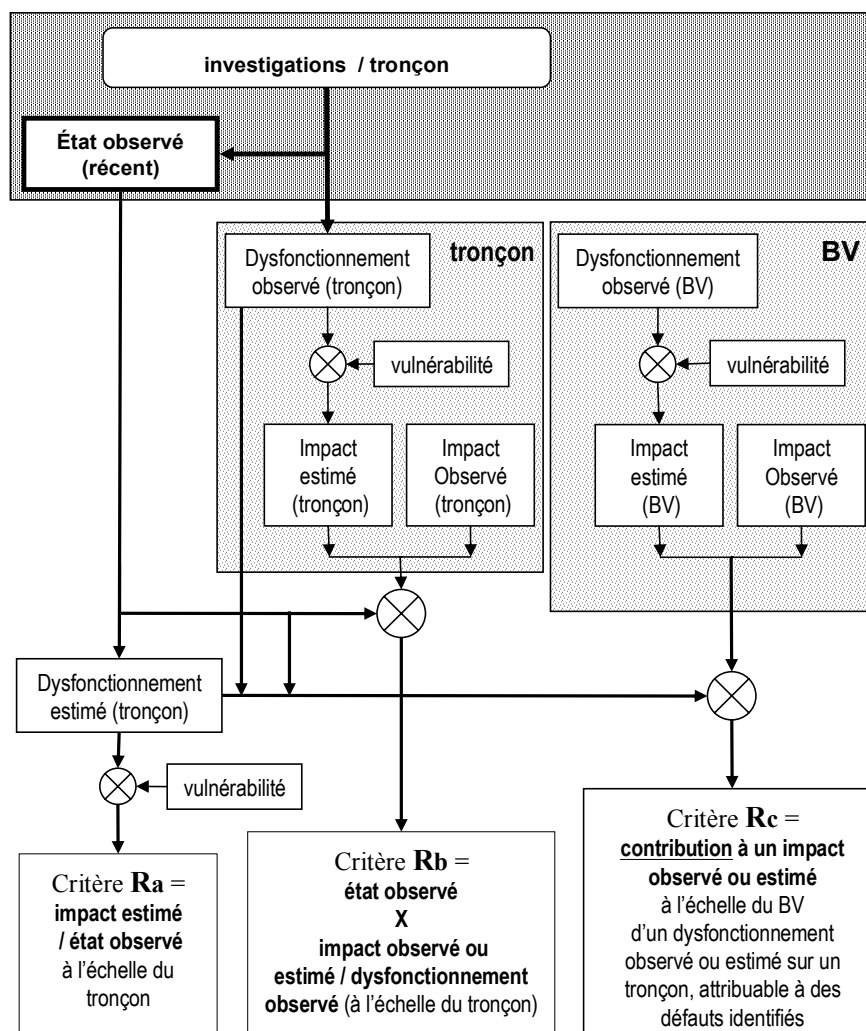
investigations / tronçon

État observé (récent)

tronçon

Dysfonctionnement observé (tronçon)

vulnérabilité

Impact estimé (tronçon)

Impact Observé (tronçon)

BV

Dysfonctionnement observé (BV)

vulnérabilité

Impact estimé (BV)

Impact Observé (BV)

Dysfonctionnement estimé (tronçon)

vulnérabilité

Critère **Ra** = **impact estimé / état observé** à l'échelle du tronçon

Critère **Rb** = **état observé X impact observé ou estimé / dysfonctionnement observé** (à l'échelle du tronçon)

Critère **Rc** = **contribution à un impact observé ou estimé** à l'échelle du BV d'un dysfonctionnement observé ou estimé sur un tronçon, attribuable à des défauts identifiés